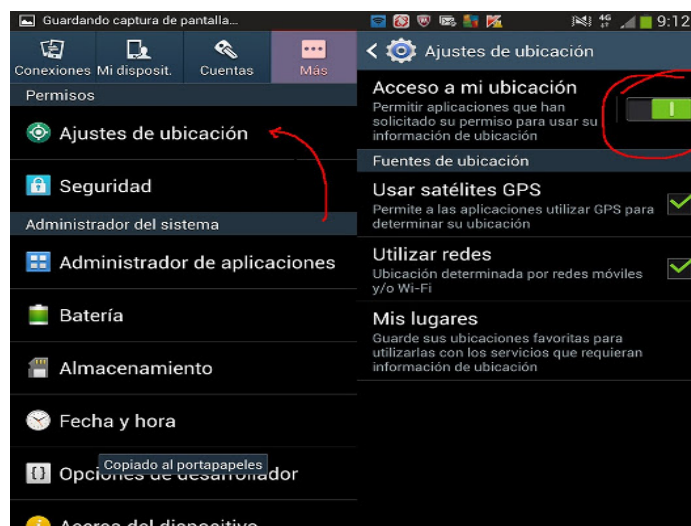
Guardando captura de pantalla...

Conexiones Mi disposit. Cuentas Más

Permisos

Ajustes de ubicación

Seguridad

Administrador del sistema

Administrador de aplicaciones

Batería

Almacenamiento

Fecha y hora

Opciones de desarrollador

Copiado al portapapeles

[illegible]

9:12

Ajustes de ubicación

Acceso a mi ubicación
Permitir aplicaciones que han solicitado su permiso para usar su información de ubicación

Fuentes de ubicación

Usar satélites GPS
Permite a las aplicaciones utilizar GPS para determinar su ubicación

Utilizar redes
Ubicación determinada por redes móviles y/o Wi-Fi

Mis lugares
Guarde sus ubicaciones favoritas para utilizarlas con los servicios que requieran información de ubicación